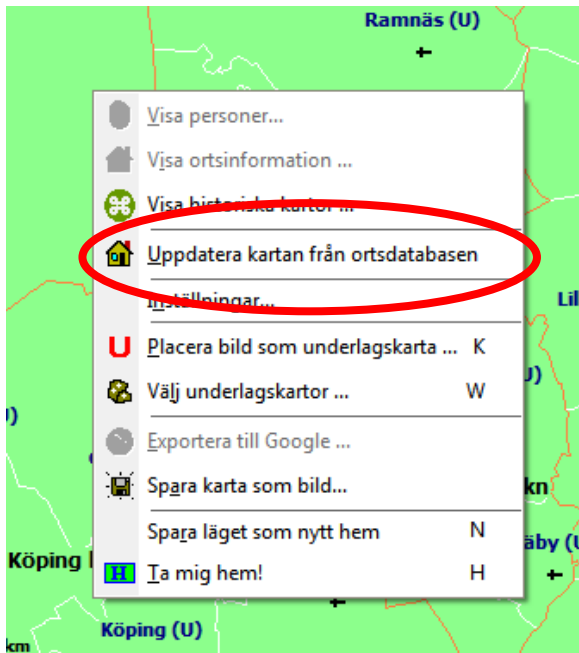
Ramnäs (U)

Visa personer...

Visa ortsinformation ...

Visa historiska kartor ...

Uppdatera kartan från ortsdatabasen

Inställningar...

Placera bild som underlagskarta ... K

Välj underlagskartor ... W

Exportera till Google ...

Spara karta som bild...

Spara läget som nytt hem N

Ta mig hem! H

Lil

U)

)

kn

äby (U

Köping

Köping (U)

km